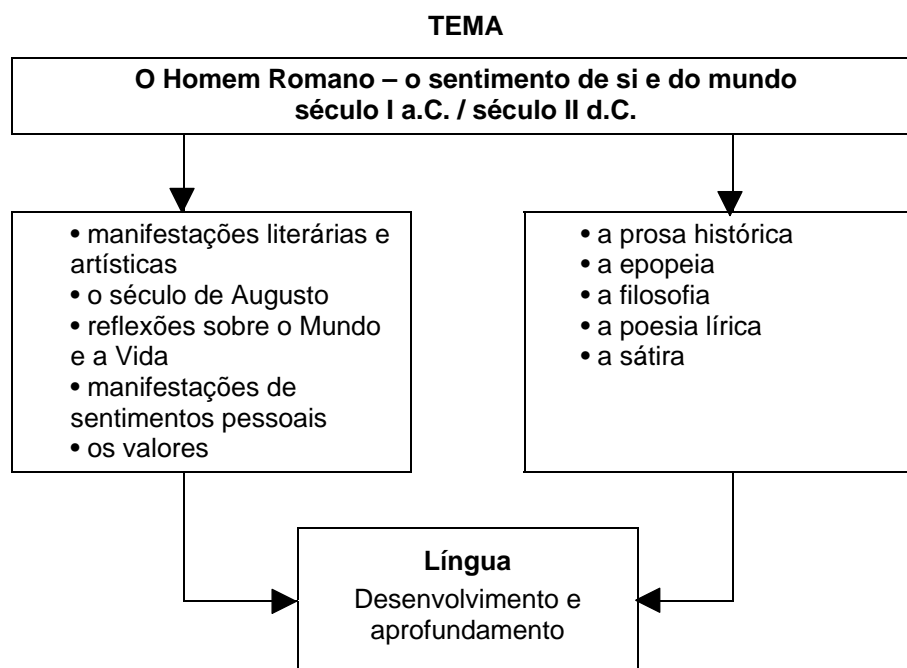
**TEMA**

**O Homem Romano – o sentimento de si e do mundo**
**século I a.C. / século II d.C.**

• manifestações literárias e artísticas
• o século de Augusto
• reflexões sobre o Mundo e a Vida
• manifestações de sentimentos pessoais
• os valores

• a prosa histórica
• a epopeia
• a filosofia
• a poesia lírica
• a sátira

**Língua**
Desenvolvimento e aprofundamento